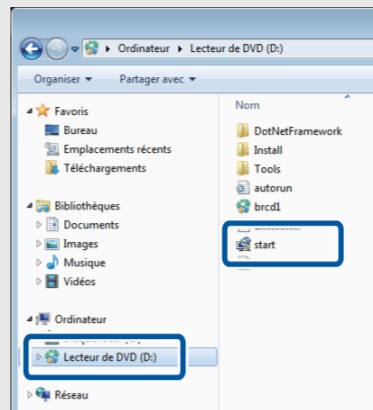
▸ Ordinateur ▸ Lecteur de DVD (D:)

Organiser ▾ Partager avec ▾

Favoris
Bureau
Emplacements récents
Téléchargements

Bibliothèques
Documents
Images
Musique
Vidéos

Ordinateur
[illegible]
Lecteur de DVD (D:)

Réseau

Nom
DotNetFramework
Install
Tools
autorun
brcd1
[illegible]
start